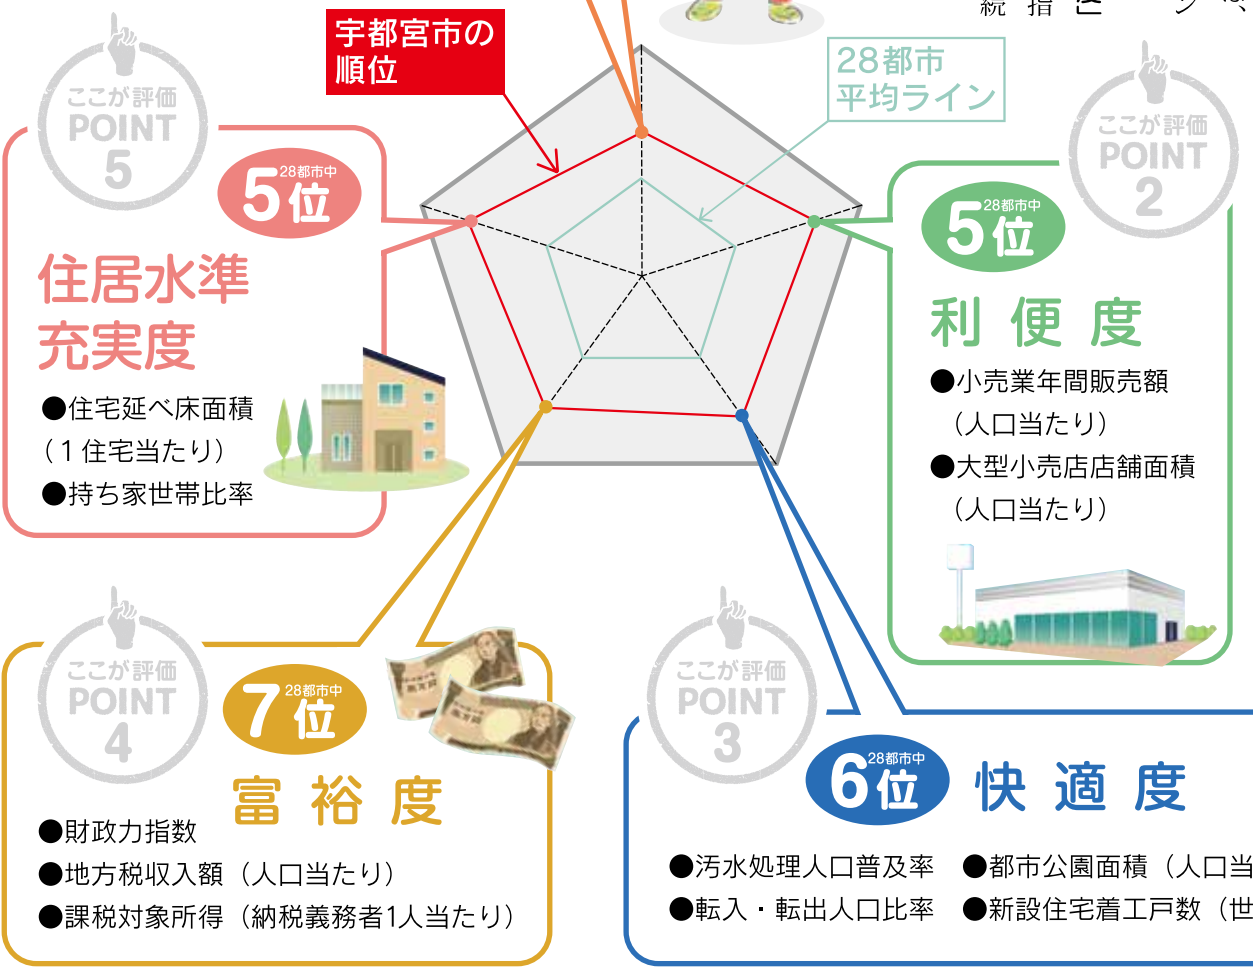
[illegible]

宇都宮市の順位

28都市平均ライン

ここが評価 POINT 5

28都市中 5位

住居水準充実度

●住宅延べ床面積（1住宅当たり）
●持ち家世帯比率

ここが評価 POINT 2

28都市中 5位

利便度

●小売業年間販売額（人口当たり）
●大型小売店店舗面積（人口当たり）

ここが評価 POINT 4

28都市中 7位

富裕度

●財政力指数
●地方税収入額（人口当たり）
●課税対象所得（納税義務者1人当たり）

ここが評価 POINT 3

28都市中 6位

快適度

●汚水処理人口普及率　●都市公園面積（人口当
●転入・転出人口比率　●新設住宅着工戸数（世